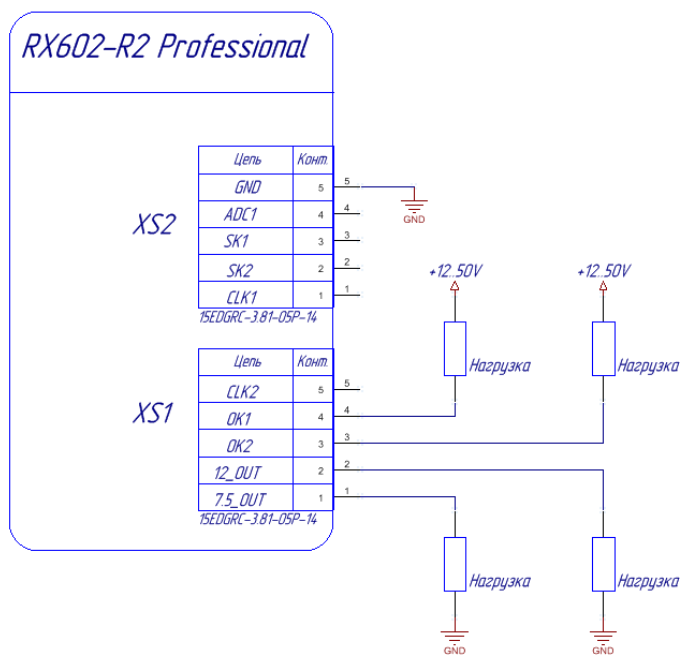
RX602-R2 Professional

XS2

| Цепь | Конт. |
|---|---|
| GND | 5 |
| ADC1 | 4 |
| SK1 | 3 |
| SK2 | 2 |
| CLK1 | 1 |

15EDGRC-3.81-05P-14

5
4
3
2
1

GND

XS1

| Цепь | Конт. |
|---|---|
| CLK2 | 5 |
| OK1 | 4 |
| OK2 | 3 |
| 12_OUT | 2 |
| 7.5_OUT | 1 |

15EDGRC-3.81-05P-14

5
4
3
2
1

+12..50V

+12..50V

Нагрузка

Нагрузка

Нагрузка

Нагрузка

GND

GND